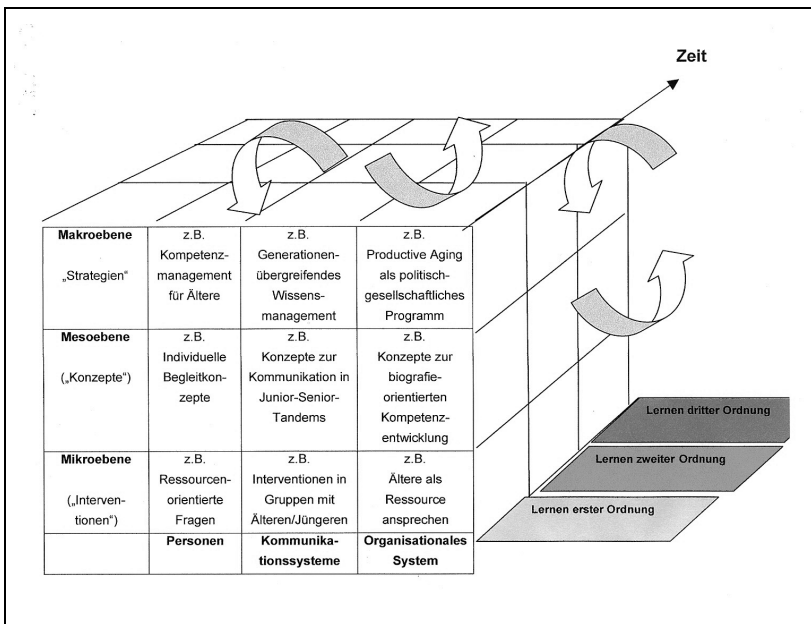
Zeit

| | | | |
|---|---|---|---|
| **Makroebene** „Strategien" | z.B. Kompetenzmanagement für Ältere | z.B. Generationenübergreifendes Wissensmanagement | z.B. Productive Aging als politisch-gesellschaftliches Programm |
| **Mesoebene** („Konzepte") | z.B. Individuelle Begleitkonzepte | z.B. Konzepte zur Kommunikation in Junior-Senior-Tandems | z.B. Konzepte zur biografieorientierten Kompetenzentwicklung |
| **Mikroebene** („Interventionen") | z.B. Ressourcenorientierte Fragen | z.B. Interventionen in Gruppen mit Älteren/Jüngeren | z.B. Ältere als Ressource ansprechen |
| | **Personen** | **Kommunikationssysteme** | **Organisationales System** |

Lernen dritter Ordnung

Lernen zweiter Ordnung

Lernen erster Ordnung